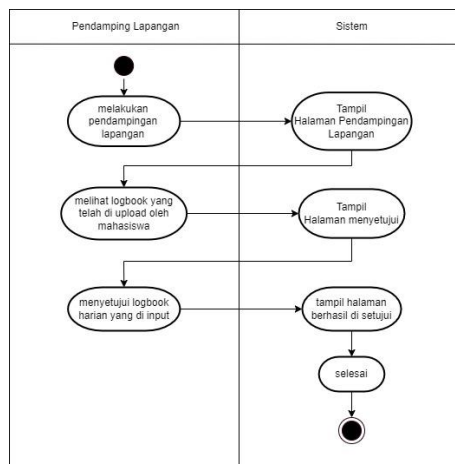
Pendamping Lapangan

Sistem

melakukan pendampingan lapangan

Tampil Halaman Pendampingan Lapangan

melihat logbook yang telah di upload oleh mahasiswa

Tampil Halaman menyetujui

menyetujui logbook harian yang di input

tampil halaman berhasil di setujui

selesai